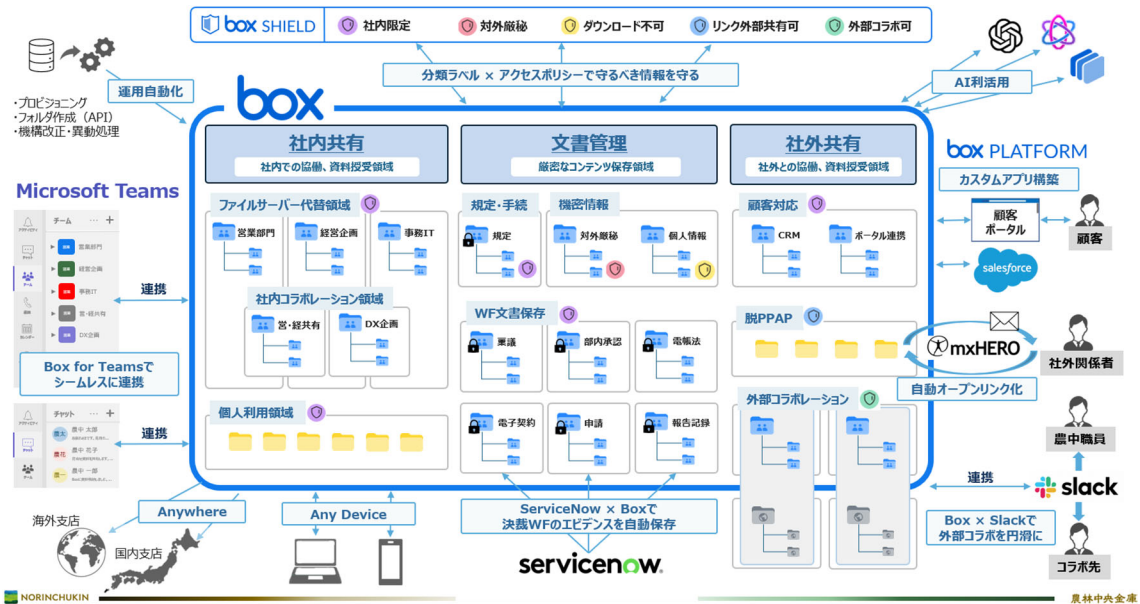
box SHIELD
社内限定
対外厳秘
ダウンロード不可
リンク外部共有可
外部コラボ可

分類ラベル × アクセスポリシーで守るべき情報を守る

運用自動化
・プロビジョニング
・フォルダ作成（API）
・機構改正・異動処理

AI利活用

box

社内共有
社内での協働、資料授受領域

文書管理
厳密なコンテンツ保存領域

社外共有
社外との協働、資料授受領域

box PLATFORM
カスタムアプリ構築
顧客ポータル
顧客
salesforce

Microsoft Teams
チーム
営業部門
経営企画
事務IT
営・経共有
DX企画

連携

Box for Teamsでシームレスに連携

チャット
農中 太郎
農中 花子
農中 一郎

連携

ファイルサーバー代替領域
営業部門
経営企画
事務IT
社内コラボレーション領域
営・経共有
DX企画

個人利用領域

規定・手続
規定
機密情報
対外厳秘
個人情報

WF文書保存
稟議
部内承認
電帳法
電子契約
申請
報告記録

顧客対応
CRM
ポータル連携

脱PPAP
mxHERO
社外関係者
自動オープンリンク化

外部コラボレーション

農中職員
連携
slack
Box × Slackで外部コラボを円滑に
コラボ先

Anywhere
Any Device
海外支店
国内支店

ServiceNow × Boxで決裁WFのエビデンスを自動保存
servicenow

NORINCHUKIN
農林中央金庫